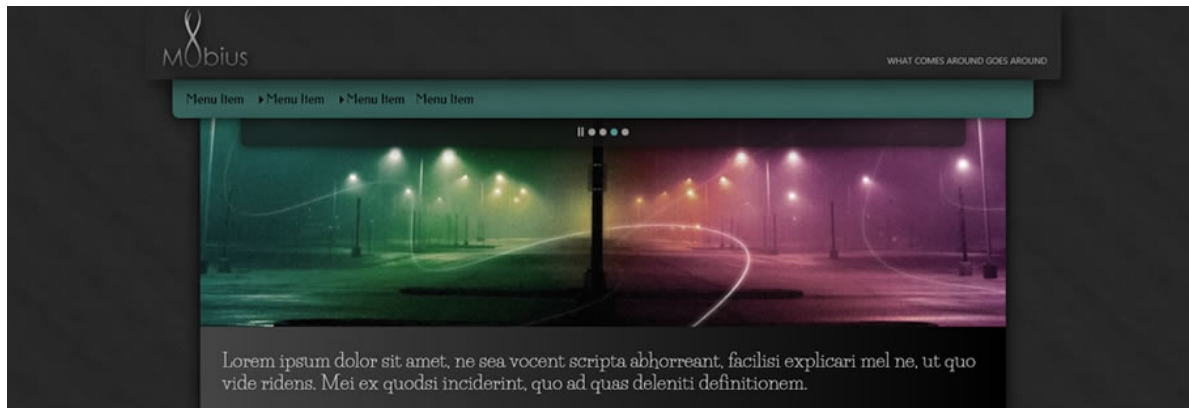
M bius

WHAT COMES AROUND GOES AROUND

Menu Item ▸Menu Item ▸Menu Item Menu Item

Lorem ipsum dolor sit amet, ne sea vocent scripta abhorreant, facilisi explicari mel ne, ut quo vide ridens. Mei ex quodsi inciderint, quo ad quas deleniti definitionem.